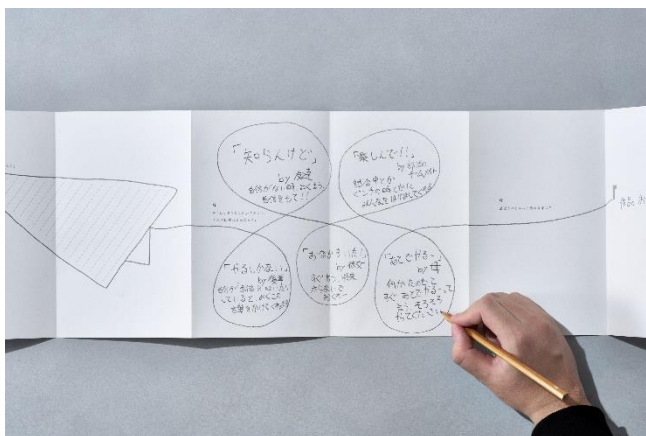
「知らんけど」
by 友達
自信がない時によく使う
肩の力を抜いて!!

「楽しんで!!」
by 部活のチームメイト
試合の前とか
いつもの時に
みんなを励ましていた

「やるしかない!!」
by 先輩
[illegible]

「おつかれさま」
by 親友
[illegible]

「応援してる」
by 母
何かあったら
すぐ応援してる
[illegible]

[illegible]